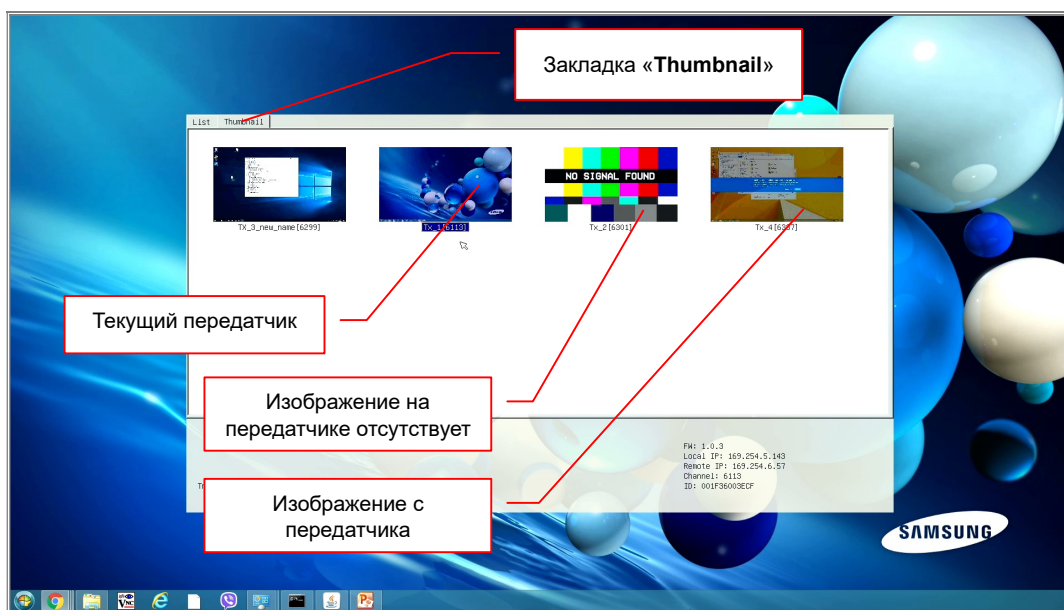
Закладка «**Thumbnail**»

List Thumbnail

TX_3_new_name[6299]

Tx_1[6113]

NO SIGNAL FOUND

Tx_2[6301]

Tx_4[6257]

Текущий передатчик

Изображение на передатчике отсутствует

FW: 1.0.3
Local IP: 169.254.5.143
Remote IP: 169.254.6.57
Channel: 6113
ID: 001F36003ECF

Изображение с передатчика

SAMSUNG